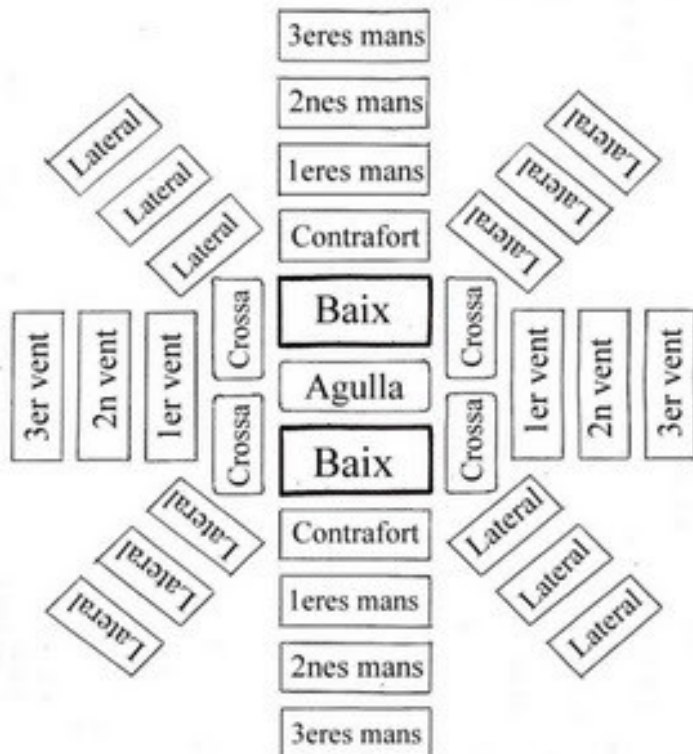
3eres mans
2nes mans
1eres mans
Contrafort
Lateral
Lateral
Lateral
Lateral
Lateral
Lateral
3er vent
2n vent
1er vent
Crossa
Baix
Crossa
1er vent
2n vent
3er vent
Agulla
Crossa
Baix
Crossa
Lateral
Lateral
Lateral
Contrafort
Lateral
Lateral
Lateral
1eres mans
2nes mans
3eres mans